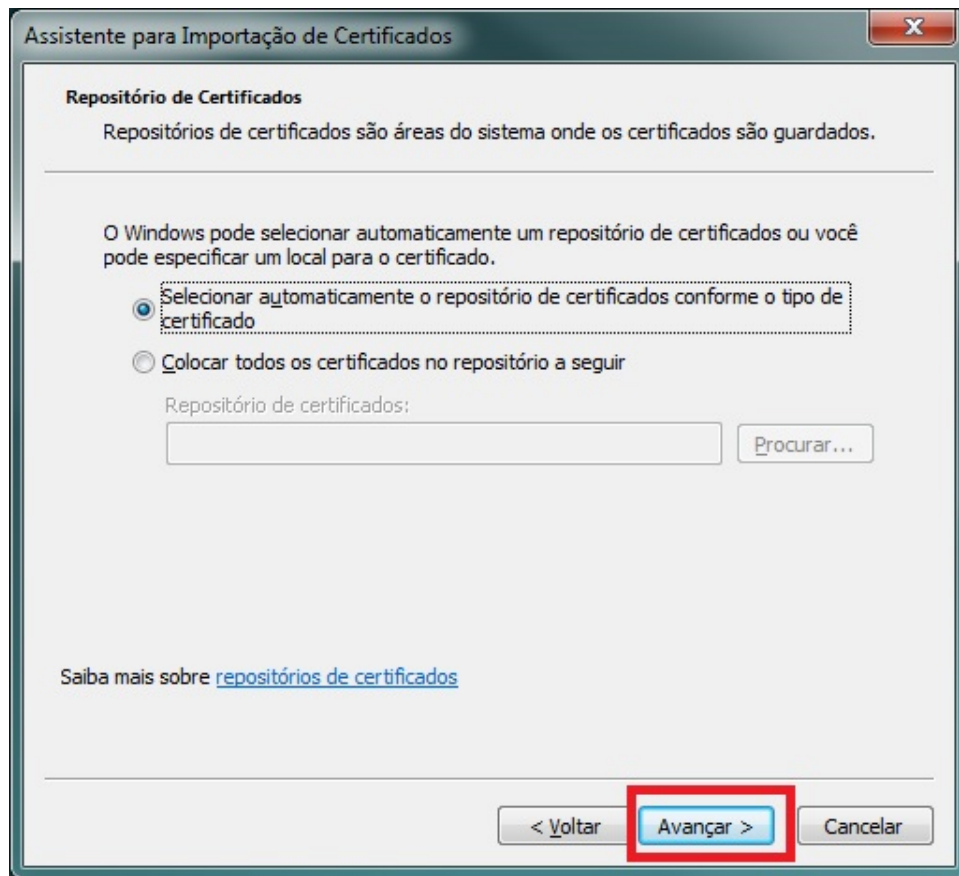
Assistente para Importação de Certificados

Repositório de Certificados

Repositórios de certificados são áreas do sistema onde os certificados são guardados.

O Windows pode selecionar automaticamente um repositório de certificados ou você pode especificar um local para o certificado.

Selecionar automaticamente o repositório de certificados conforme o tipo de certificado

Colocar todos os certificados no repositório a seguir

Repositório de certificados:

Procurar...

Saiba mais sobre repositórios de certificados

< Voltar

Avançar >

Cancelar